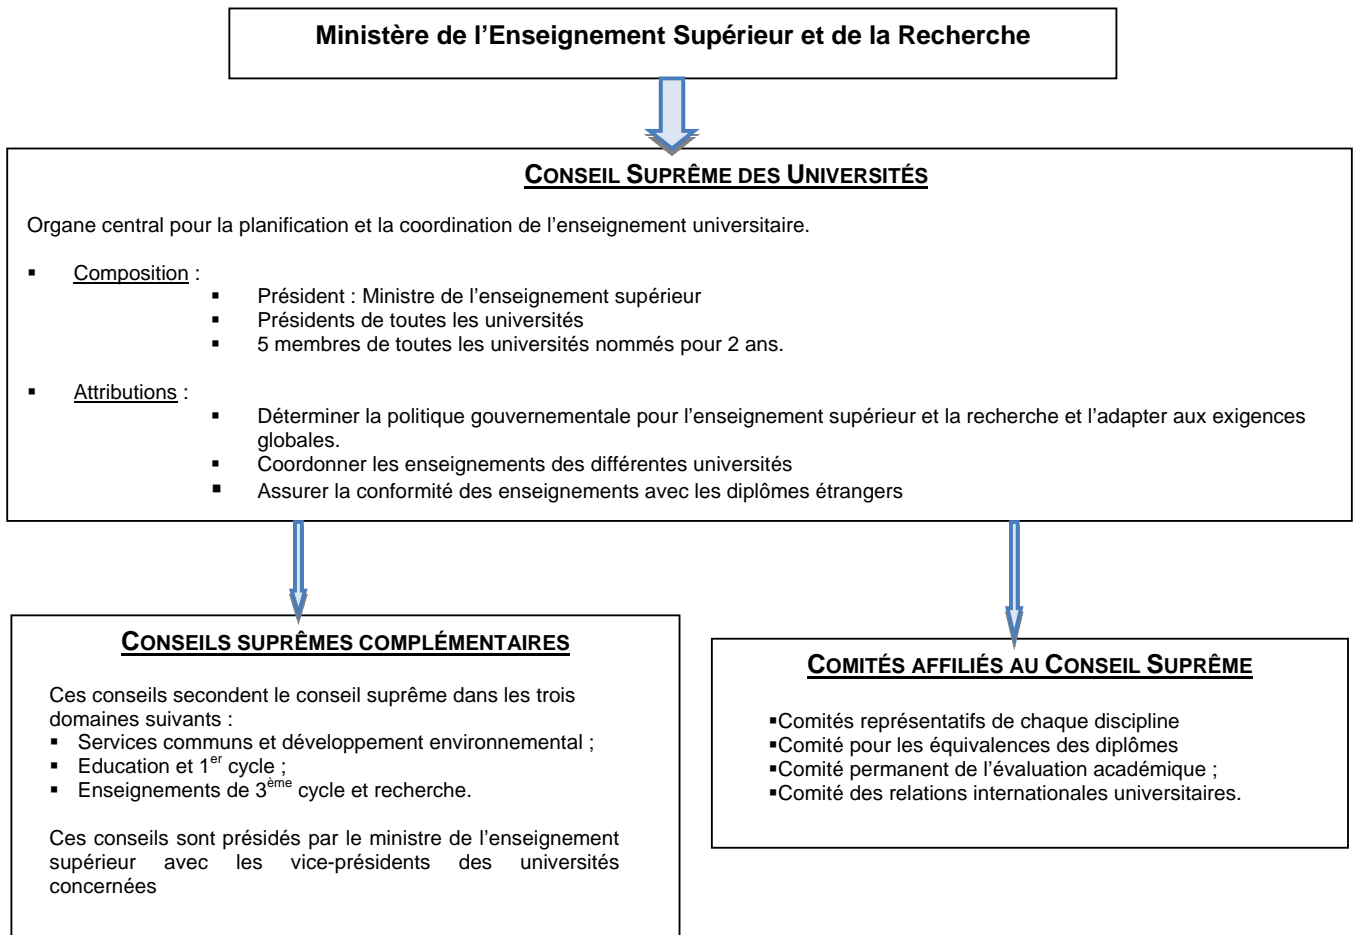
Ministère de l'Enseignement Supérieur et de la Recherche

CONSEIL SUPRÊME DES UNIVERSITÉS

Organe central pour la planification et la coordination de l'enseignement universitaire.

▪ Composition :
▪ Président : Ministre de l'enseignement supérieur
▪ Présidents de toutes les universités
▪ 5 membres de toutes les universités nommés pour 2 ans.

▪ Attributions :
▪ Déterminer la politique gouvernementale pour l'enseignement supérieur et la recherche et l'adapter aux exigences globales.
▪ Coordonner les enseignements des différentes universités
▪ Assurer la conformité des enseignements avec les diplômes étrangers

CONSEILS SUPRÊMES COMPLÉMENTAIRES

Ces conseils secondent le conseil suprême dans les trois domaines suivants :
▪ Services communs et développement environnemental ;
▪ Education et 1$^{er}$ cycle ;
▪ Enseignements de 3$^{ème}$ cycle et recherche.

Ces conseils sont présidés par le ministre de l'enseignement supérieur avec les vice-présidents des universités concernées

COMITÉS AFFILIÉS AU CONSEIL SUPRÊME

▪Comités représentatifs de chaque discipline
▪Comité pour les équivalences des diplômes
▪Comité permanent de l'évaluation académique ;
▪Comité des relations internationales universitaires.